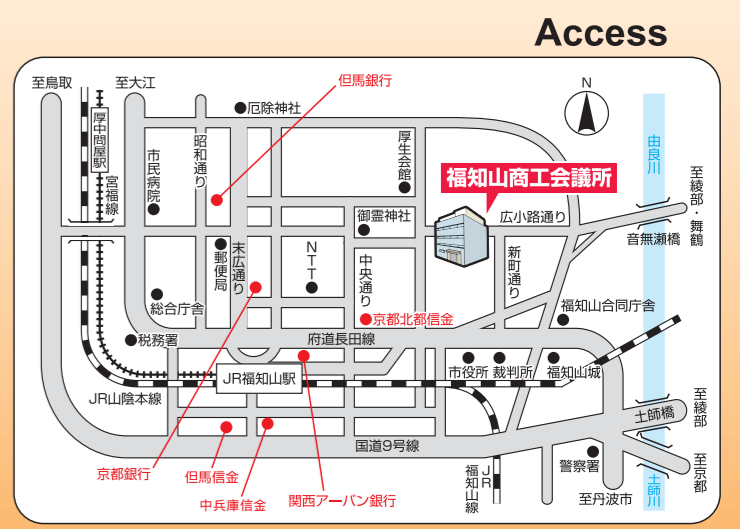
Access

至鳥取
至大江
厚中間屋駅
宮福線
但馬銀行
厄除神社
N
昭和通り
市民病院
厚生会館
由良川
福知山商工会議所
至綾部・舞鶴
御霊神社
広小路通り
音無瀬橋
郵便局
末広通り
NTT
中央通り
新町通り
総合庁舎
福知山合同庁舎
京都北都信金
税務署
府道長田線
市役所
裁判所
福知山城
JR福知山駅
JR山陰本線
至綾部
土師橋
国道9号線
警察署
至京都
JR福知山線
土師川
京都銀行
但馬信金
中兵庫信金
関西アーバン銀行
至丹波市